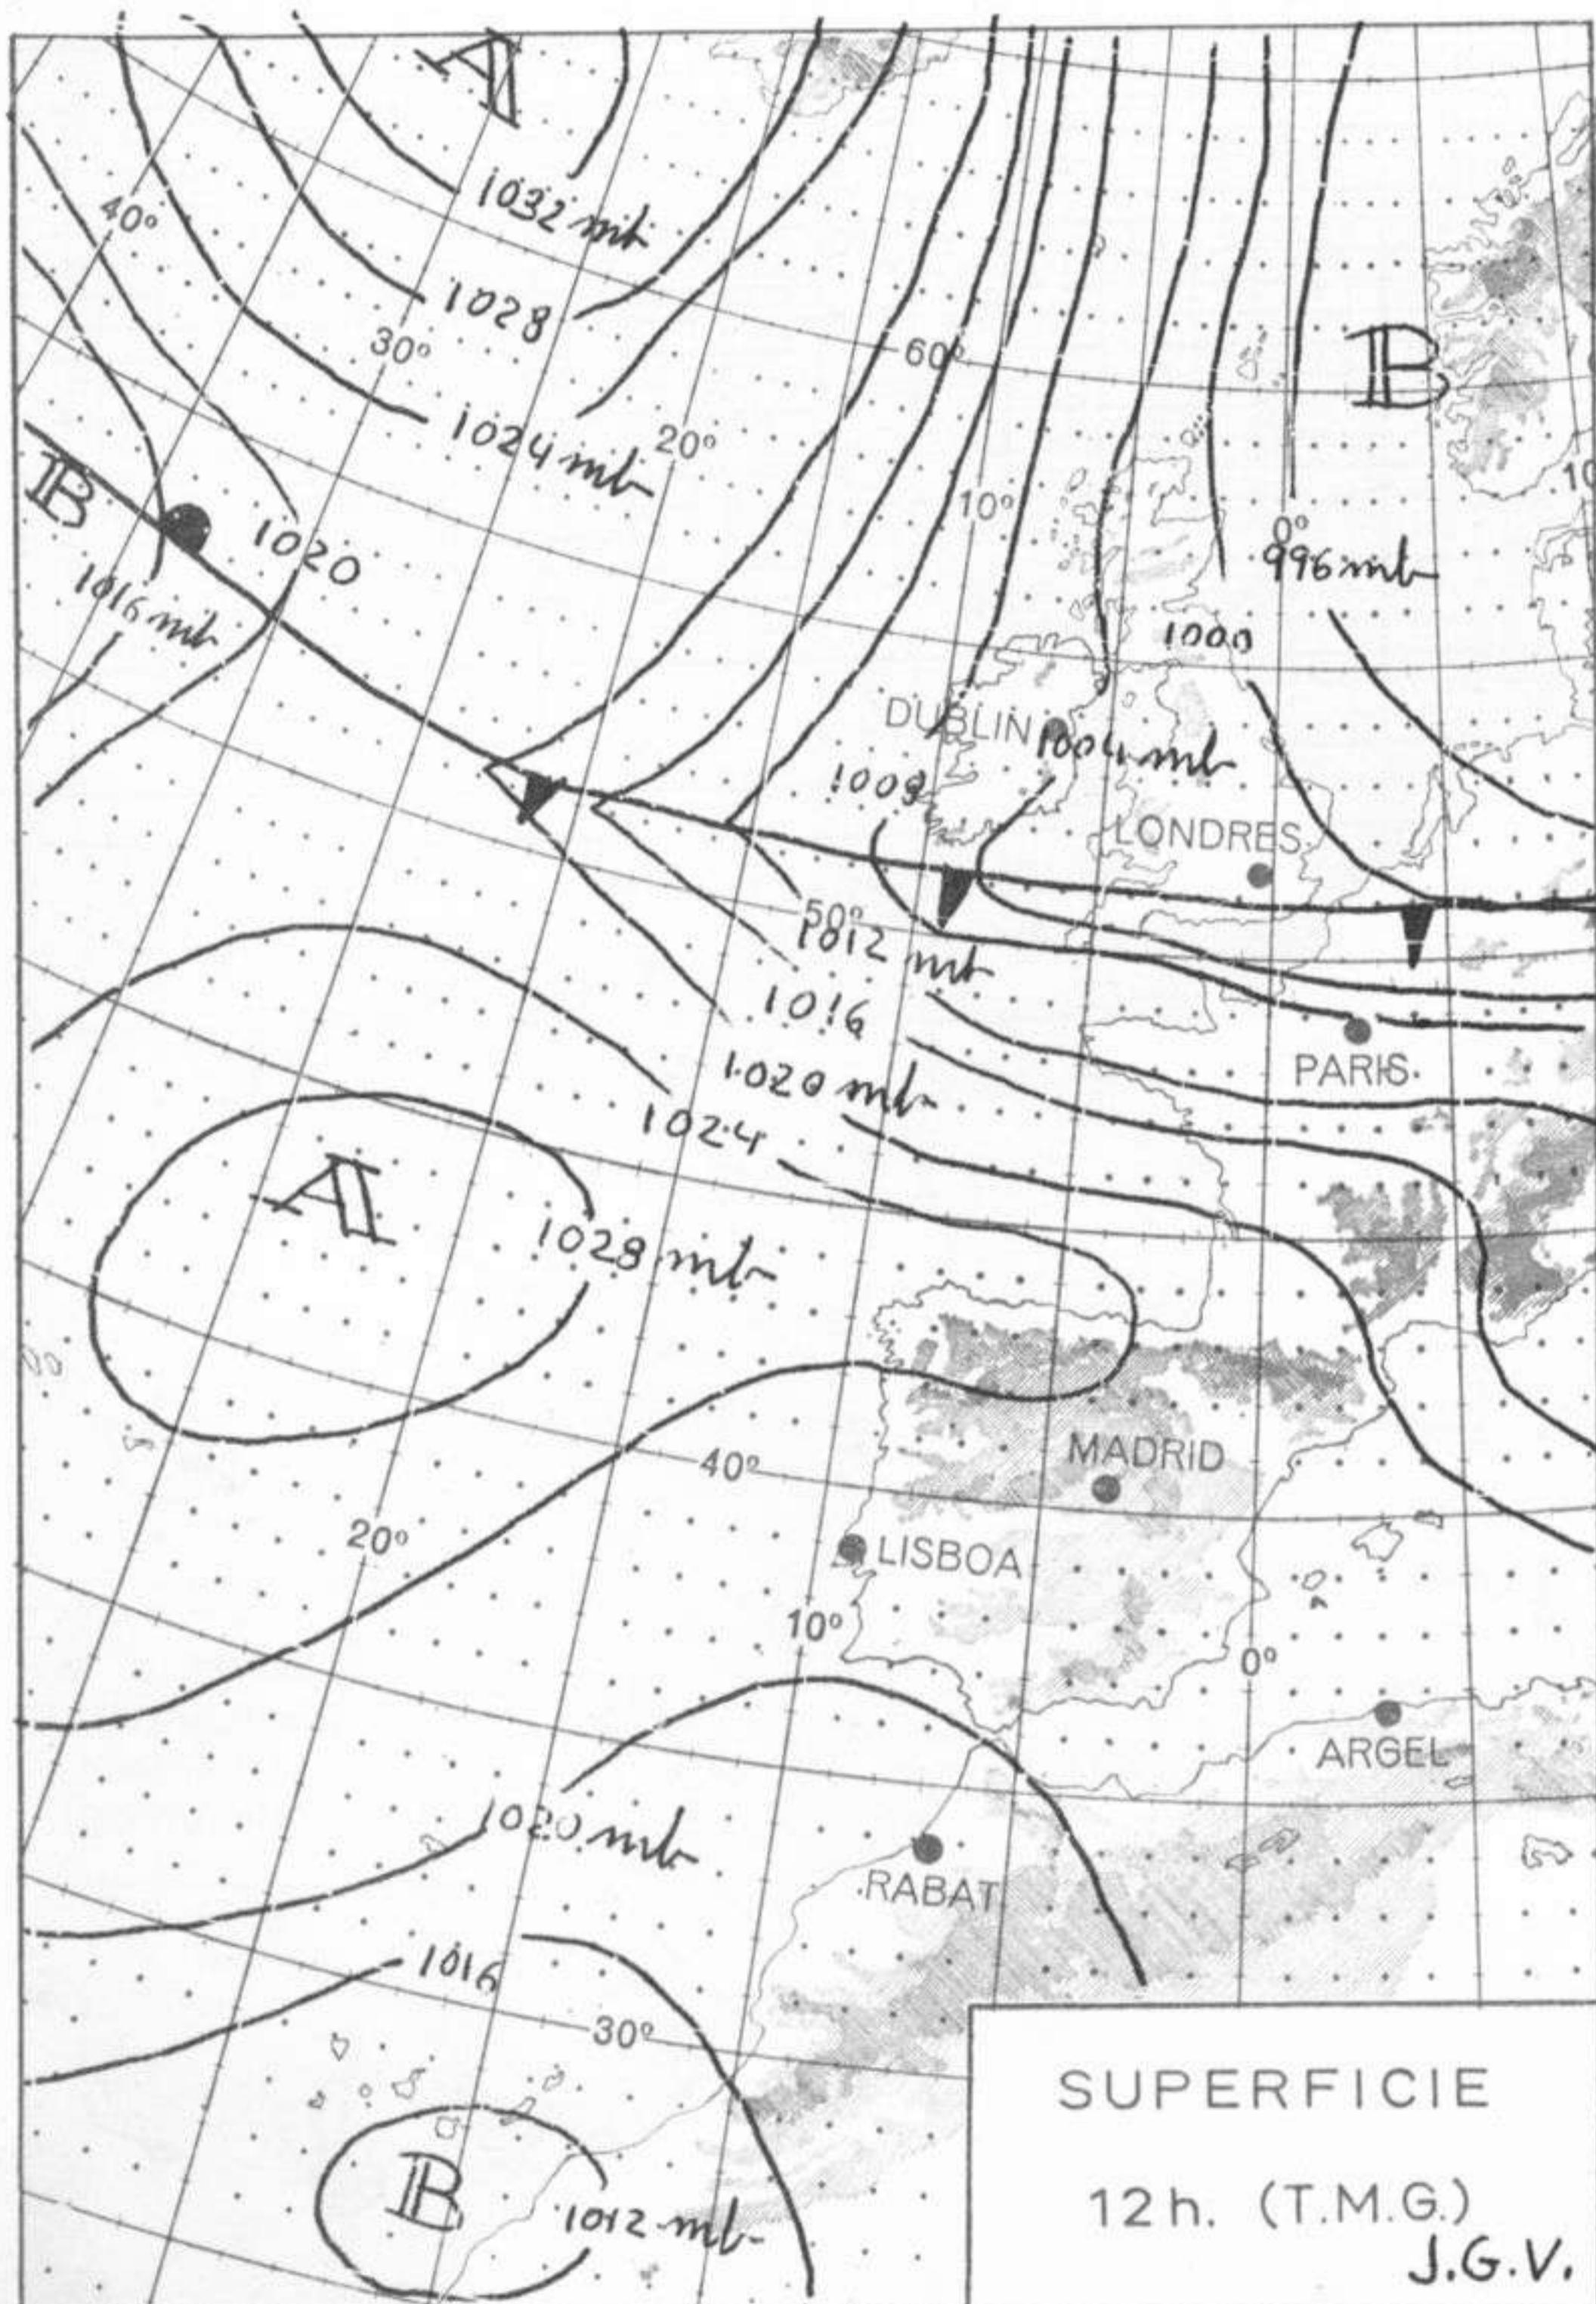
A
1032 mb
40°
1028
30°
60°
1024 mb
20°
B
1020
1016 mb
10°
0°
996 mb
B
1000
DUBLIN
1004 mb
1008
LONDRES
50°
1012 mb
1016
PARIS
1020 mb
1024
A
1028 mb
MADRID
40°
20°
LISBOA
10°
0°
ARGEL
1020 mb
RABAT
1016
30°
B
1012 mb
SUPERFICIE
12h. (T.M.G.)
J.G.V.